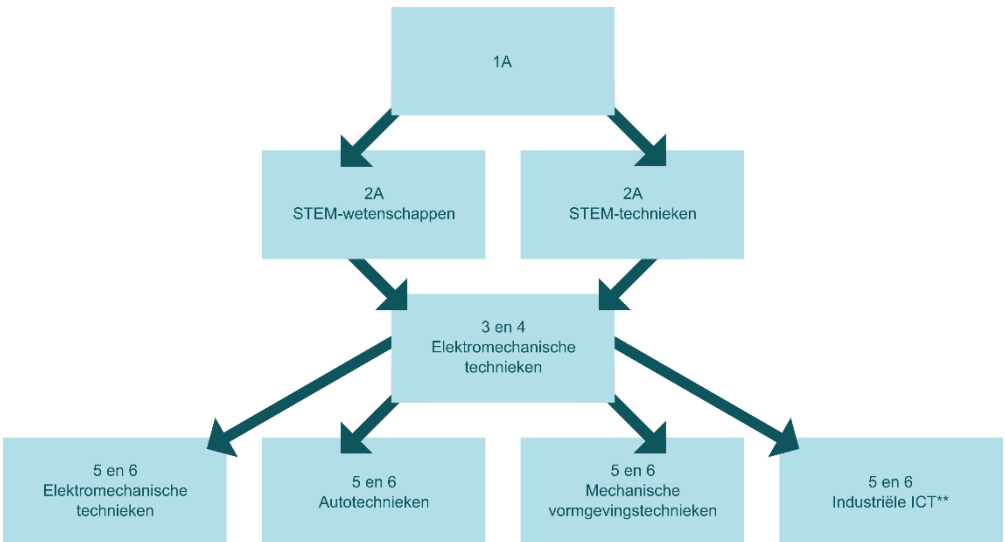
1A

2A
STEM-wetenschappen

2A
STEM-technieken

3 en 4
Elektromechanische technieken

5 en 6
Elektromechanische technieken

5 en 6
Autotechnieken

5 en 6
Mechanische vormgevingstechnieken

5 en 6
Industriële ICT**